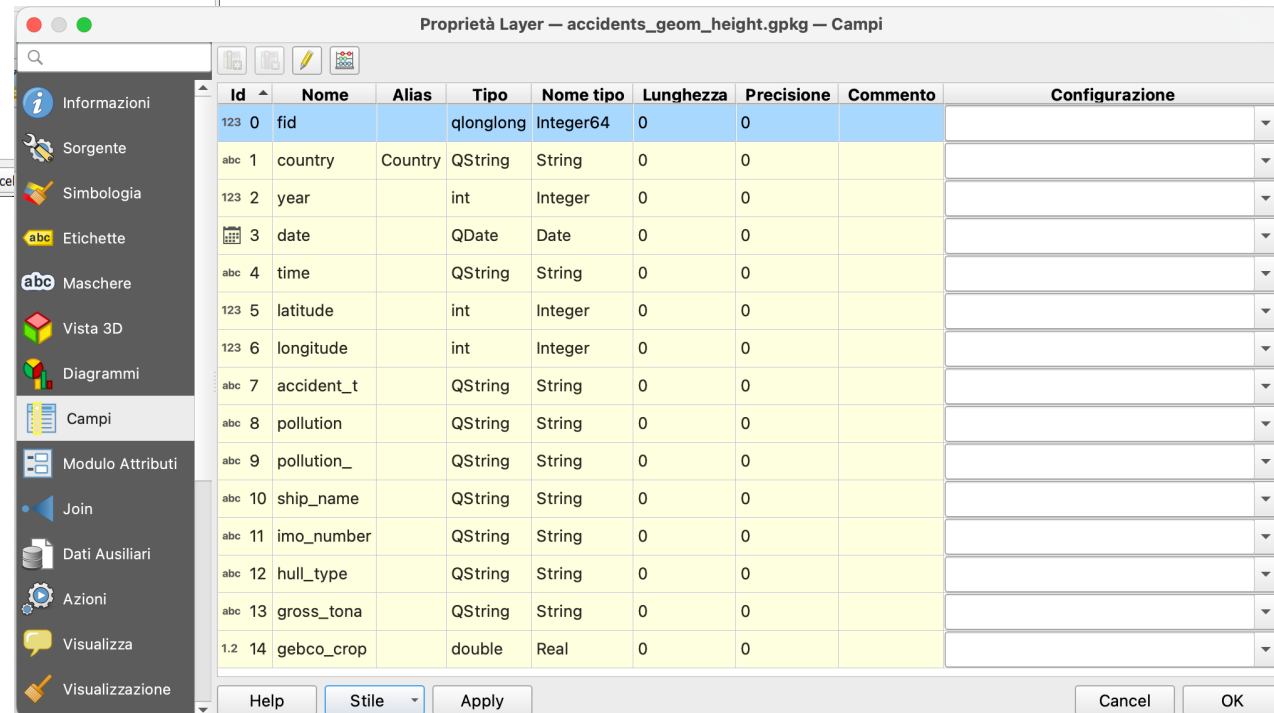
Proprietà Layer — accidents_geom_height.gpkg — Campi

Informazioni
Sorgente
Simbologia
Etichette
Maschere
Vista 3D
Diagrammi
Campi
Modulo Attributi
Join
Dati Ausiliari
Azioni
Visualizza
Visualizzazione

| Id | Nome | Alias | Tipo | Nome tipo | Lunghezza | Precisione | Commento | Configurazione |
|---|---|---|---|---|---|---|---|---|
| 123 0 | fid | | qlonglong | Integer64 | 0 | 0 | | |
| abc 1 | country | Country | QString | String | 0 | 0 | | |
| 123 2 | year | | int | Integer | 0 | 0 | | |
| 3 | date | | QDate | Date | 0 | 0 | | |
| abc 4 | time | | QString | String | 0 | 0 | | |
| 123 5 | latitude | | int | Integer | 0 | 0 | | |
| 123 6 | longitude | | int | Integer | 0 | 0 | | |
| abc 7 | accident_t | | QString | String | 0 | 0 | | |
| abc 8 | pollution | | QString | String | 0 | 0 | | |
| abc 9 | pollution_ | | QString | String | 0 | 0 | | |
| abc 10 | ship_name | | QString | String | 0 | 0 | | |
| abc 11 | imo_number | | QString | String | 0 | 0 | | |
| abc 12 | hull_type | | QString | String | 0 | 0 | | |
| abc 13 | gross_tona | | QString | String | 0 | 0 | | |
| 1.2 14 | gebco_crop | | double | Real | 0 | 0 | | |

Help Stile Apply Cancel OK